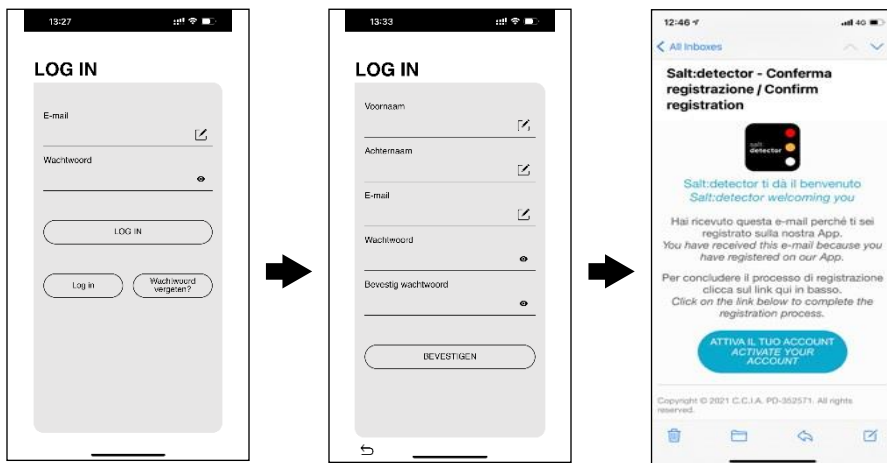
13:27

LOG IN

E-mail

Wachtwoord

LOG IN

Log in

Wachtwoord vergeten?

13:33

LOG IN

Voornaam

Achternaam

E-mail

Wachtwoord

Bevestig wachtwoord

BEVESTIGEN

12:46

4G

< All Inboxes

Salt:detector - Conferma registrazione / Confirm registration

salt detector

Salt:detector ti dà il benvenuto
Salt:detector welcoming you

Hai ricevuto questa e-mail perché ti sei registrato sulla nostra App.
You have received this e-mail because you have registered on our App.

Per concludere il processo di registrazione clicca sul link qui in basso.
Click on the link below to complete the registration process.

ATTIVA IL TUO ACCOUNT
ACTIVATE YOUR ACCOUNT

Copyright © 2021 C.C.I.A. PD-352571. All rights reserved.